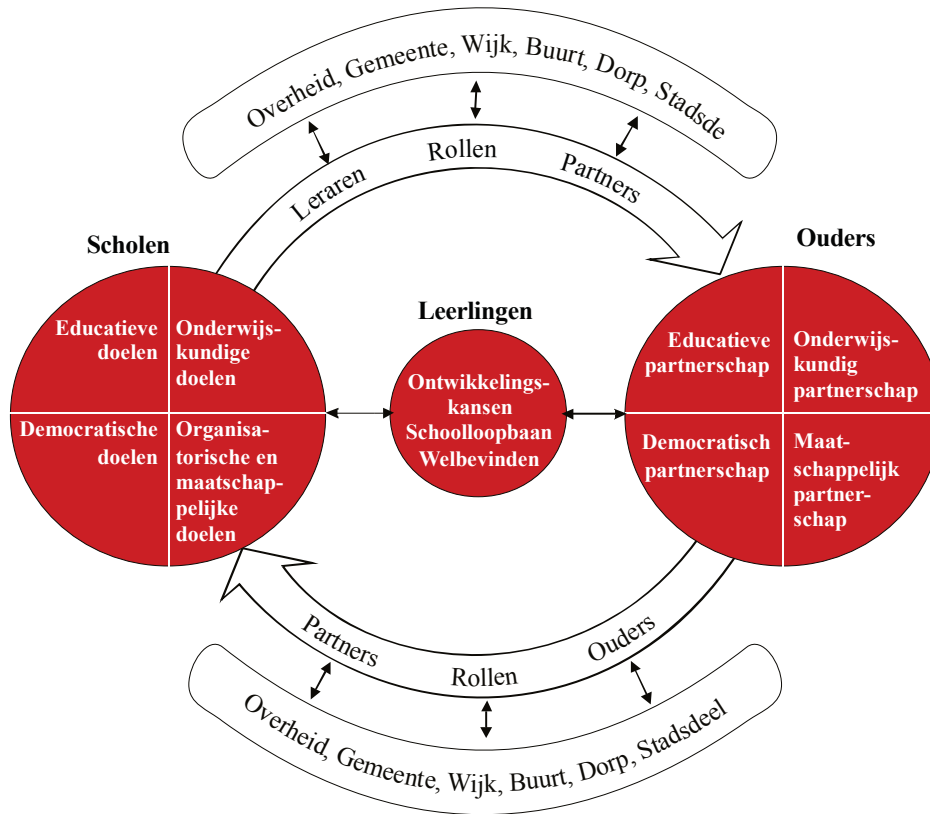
Overheid, Gemeente, Wijk, Buurt, Dorp, Stadsde

Leraren Rollen Partners

Scholen

Educatieve doelen

Onderwijskundige doelen

Democratische doelen

Organisatorische en maatschappelijke doelen

Leerlingen

Ontwikkelingskansen Schoolloopbaan Welbevinden

Ouders

Educatieve partnerschap

Onderwijskundig partnerschap

Democratisch partnerschap

Maatschappelijk partnerschap

Partners Rollen Ouders

Overheid, Gemeente, Wijk, Buurt, Dorp, Stadsdeel